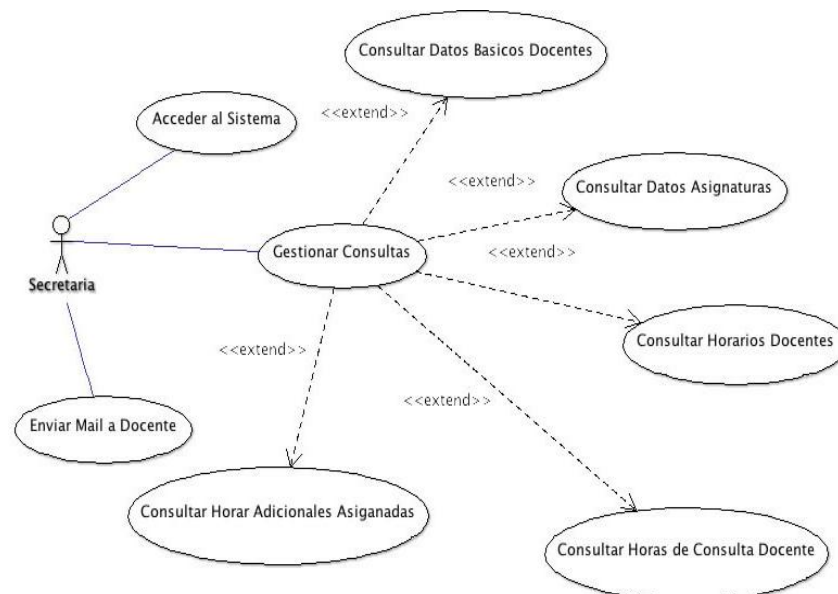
Consultar Datos Basicos Docentes

<<extend>>

Acceder al Sistema

<<extend>>

Consultar Datos Asignaturas

Gestionar Consultas

<<extend>>

Secretaria

<<extend>>

Consultar Horarios Docentes

<<extend>>

Enviar Mail a Docente

Consultar Horar Adicionales Asiganadas

Consultar Horas de Consulta Docente